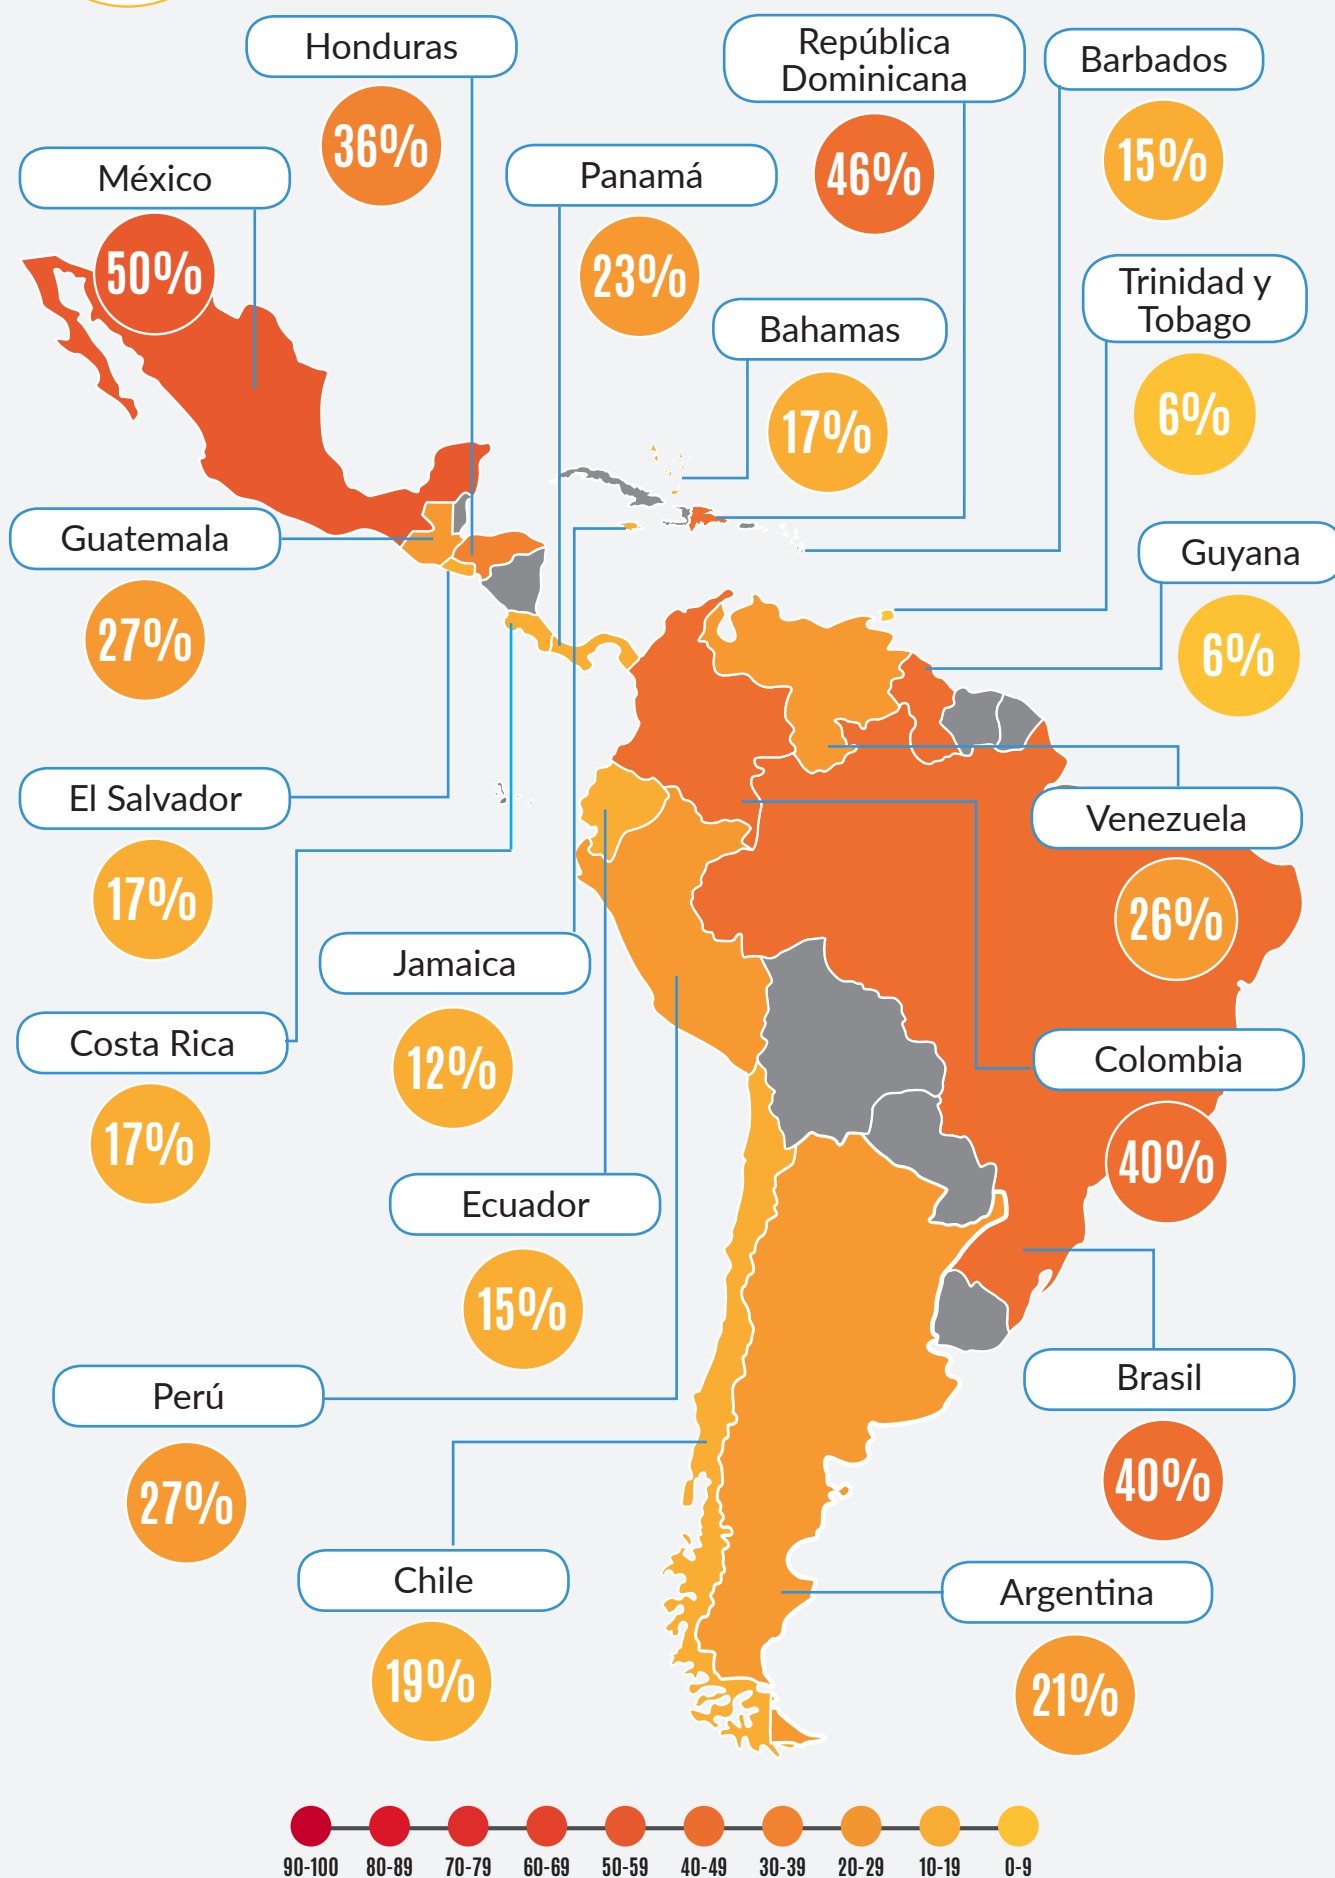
Honduras
36%
República Dominicana
46%
Barbados
15%
México
50%
Panamá
23%
Trinidad y Tobago
6%
Bahamas
17%
Guatemala
27%
Guyana
6%
El Salvador
17%
Venezuela
26%
Jamaica
12%
Costa Rica
17%
Colombia
40%
Ecuador
15%
Perú
27%
Brasil
40%
Chile
19%
Argentina
21%

90-100 80-89 70-79 60-69 50-59 40-49 30-39 20-29 10-19 0-9